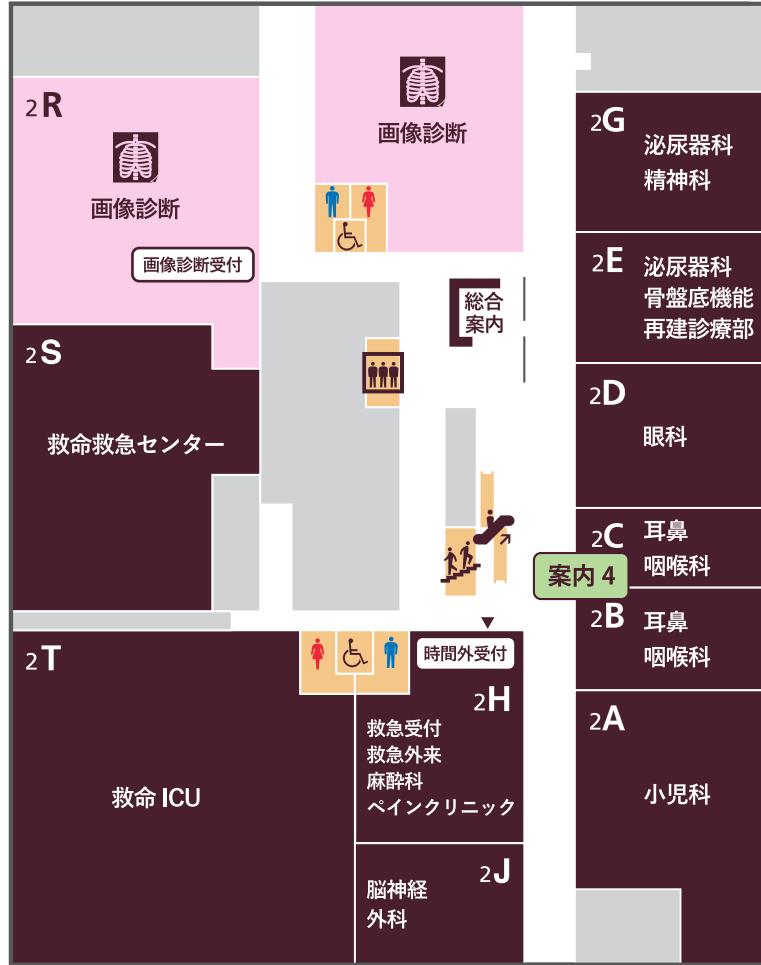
2R
画像診断
画像診断受付

画像診断

2G
泌尿器科
精神科

2E
泌尿器科
骨盤底機能
再建診療部

総合
案内

2S
救命救急センター

2D
眼科

2C
耳鼻
咽喉科

案内 4

2B
耳鼻
咽喉科

2T
救命 ICU

時間外受付

2H
救急受付
救急外来
麻酔科
ペインクリニック

2A
小児科

2J
脳神経
外科